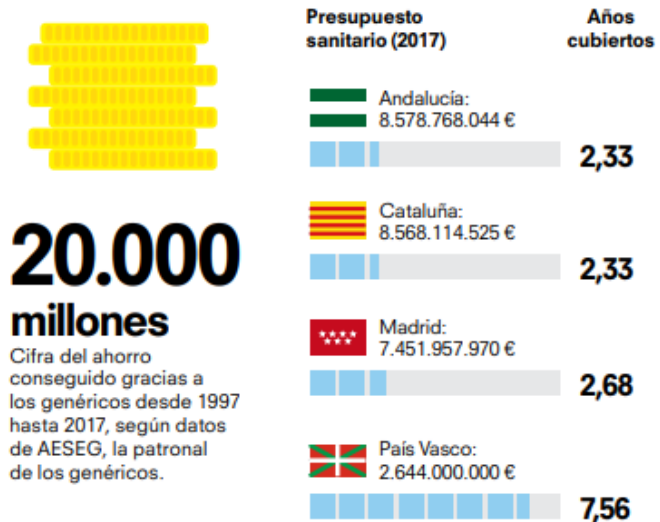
20.000
millones
Cifra del ahorro conseguido gracias a los genéricos desde 1997 hasta 2017, según datos de AESEG, la patronal de los genéricos.

| Presupuesto sanitario (2017) | Años cubiertos |
|---|---|
| Andalucía: 8.578.768.044 € | 2,33 |
| Cataluña: 8.568.114.525 € | 2,33 |
| Madrid: 7.451.957.970 € | 2,68 |
| País Vasco: 2.644.000.000 € | 7,56 |